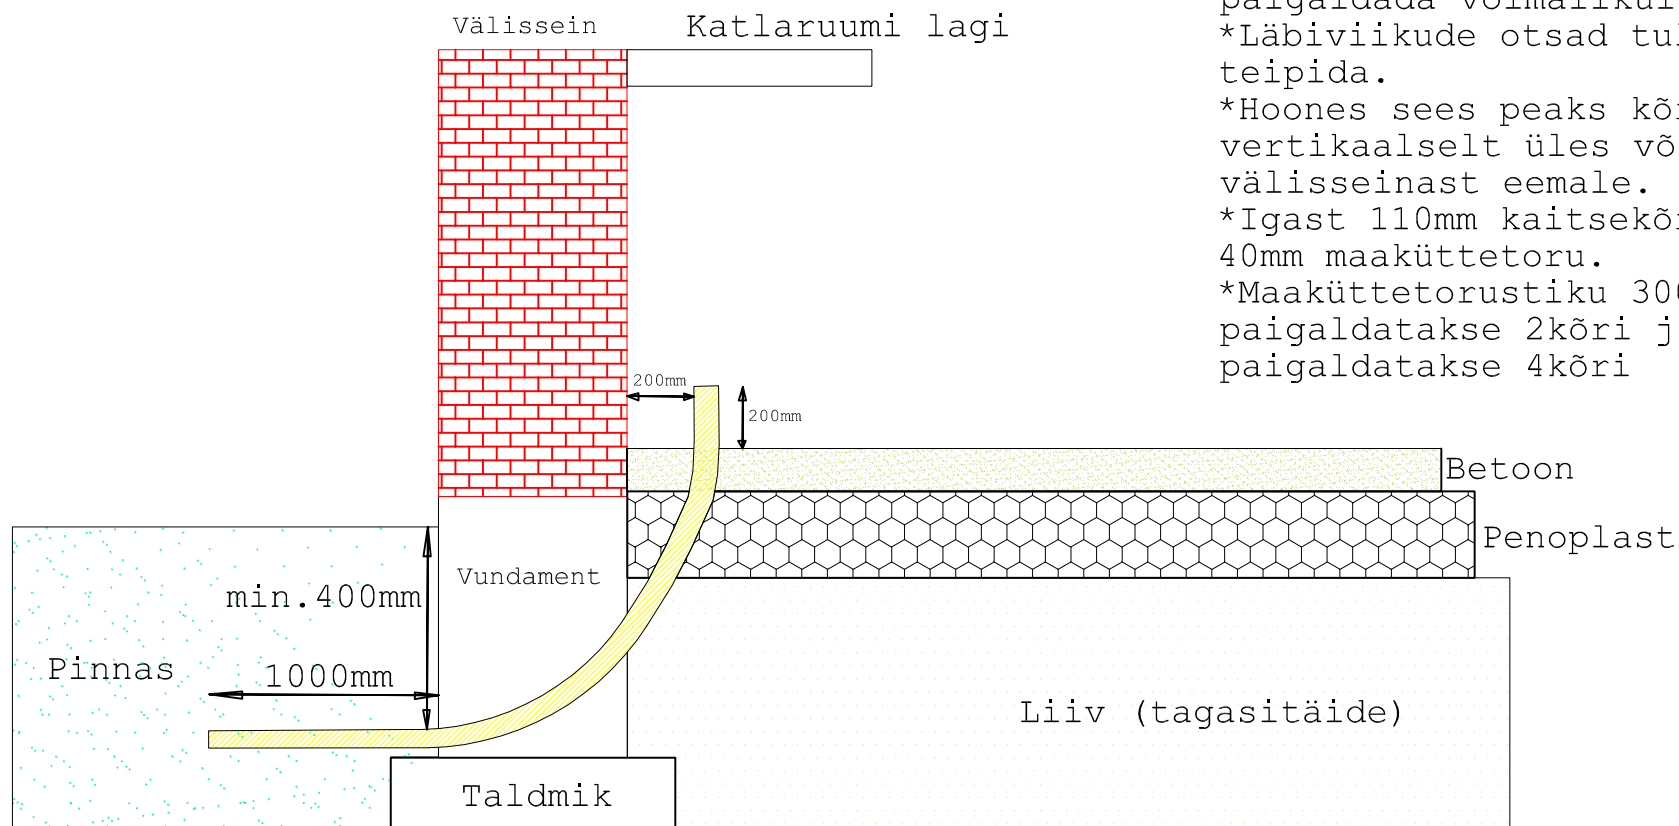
Välissein

Katlaruumi lagi

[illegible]
*Läbiviikude otsad tu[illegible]
teipida.
*Hoones sees peaks kõ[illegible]
vertikaalselt üles võ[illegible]
välisseinast eemale.
*Igast 110mm kaitsekõ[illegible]
40mm maaküttetoru.
*Maaküttetorustiku 30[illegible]
paigaldatakse 2kõri j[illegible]
paigaldatakse 4kõri

200mm

200mm

Betoon

Penoplast

Vundament

min.400mm

Pinnas

1000mm

Liiv (tagasitäide)

Taldmik